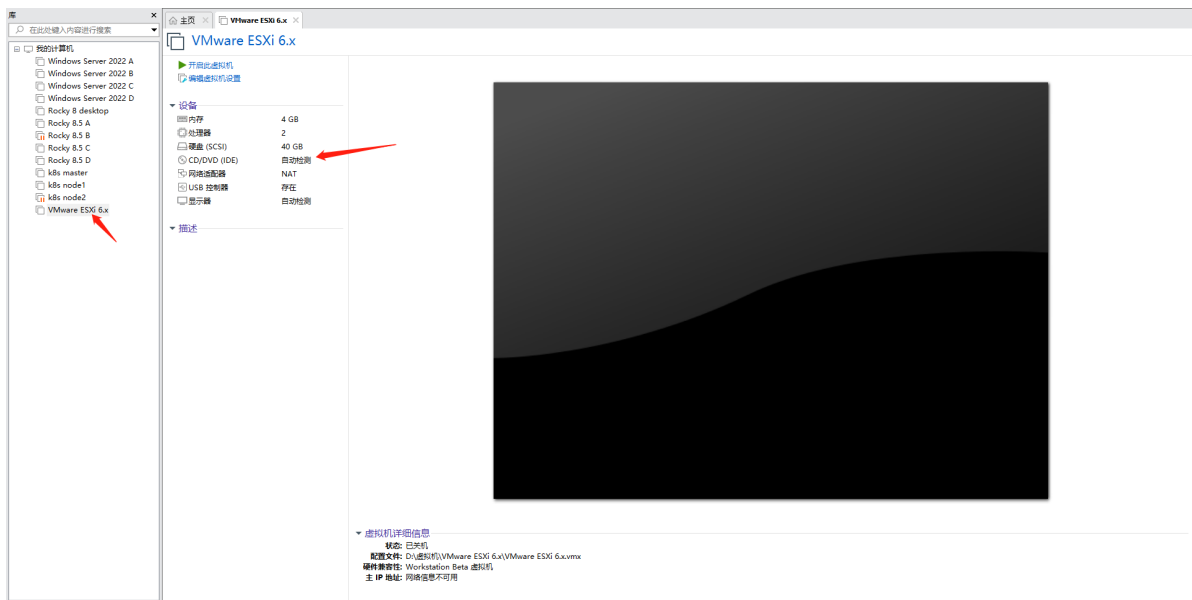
库

在此处键入内容进行搜索

我的计算机
Windows Server 2022 A
Windows Server 2022 B
Windows Server 2022 C
Windows Server 2022 D
Rocky 8 desktop
Rocky 8.5 A
Rocky 8.5 B
Rocky 8.5 C
Rocky 8.5 D
k8s master
k8s node1
k8s node2
VMware ESXi 6.x

主页 | VMware ESXi 6.x

VMware ESXi 6.x

开启此虚拟机
编辑虚拟机设置

设备

| | |
|---|---|
| 内存 | 4 GB |
| 处理器 | 2 |
| 硬盘 (SCSI) | 40 GB |
| CD/DVD (IDE) | 自动检测 |
| 网络适配器 | NAT |
| USB 控制器 | 存在 |
| 显示器 | 自动检测 |

描述

虚拟机详细信息
状态: 已关机
配置文件: D:\虚拟机\VMware ESXi 6.x\VMware ESXi 6.x.vmx
硬件兼容性: Workstation Beta 虚拟机
主 IP 地址: 网络信息不可用